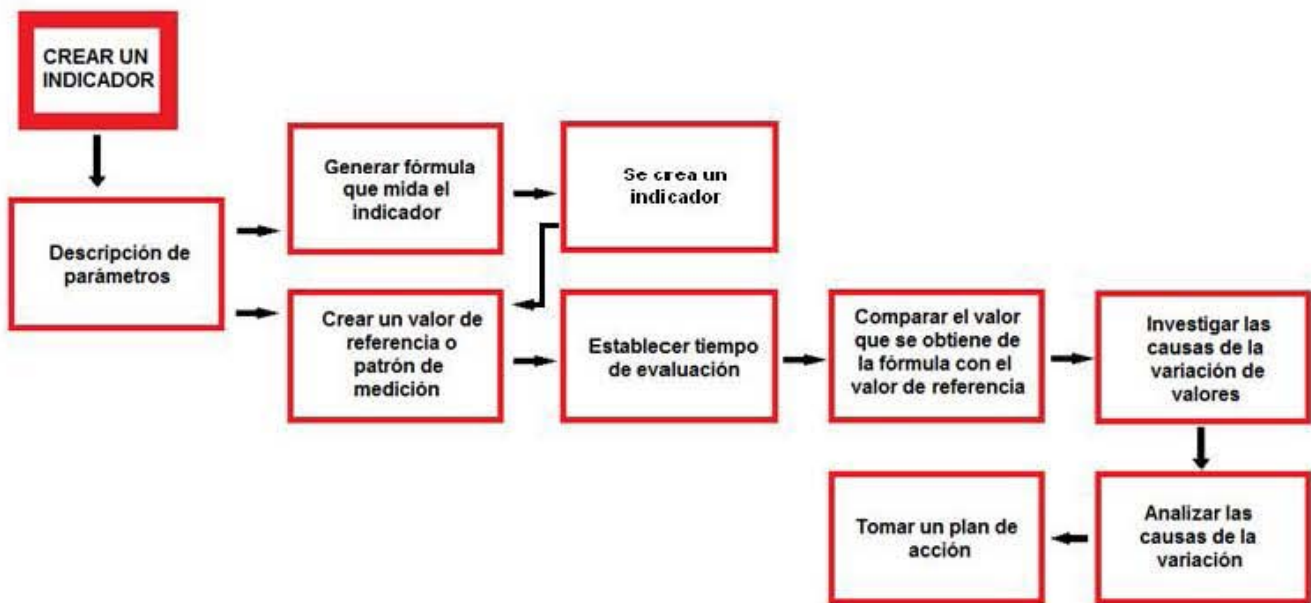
CREAR UN INDICADOR

Descripción de parámetros

Generar fórmula que mida el indicador

Se crea un indicador

Crear un valor de referencia o patrón de medición

Establecer tiempo de evaluación

Comparar el valor que se obtiene de la fórmula con el valor de referencia

Investigar las causas de la variación de valores

Analizar las causas de la variación

Tomar un plan de acción